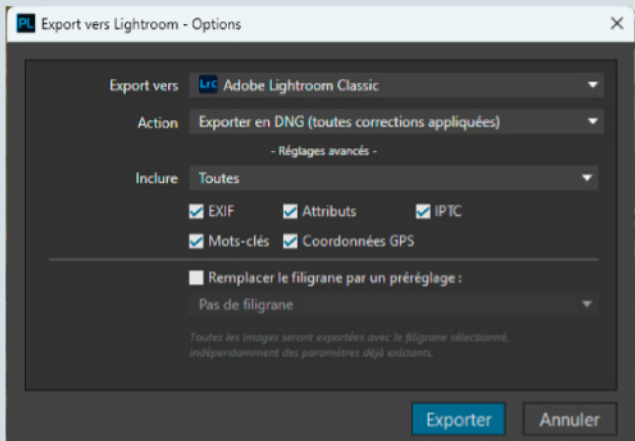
PL Export vers Lightroom - Options

Export vers Lrc Adobe Lightroom Classic

Action Exporter en DNG (toutes corrections appliquées)

- Réglages avancés -

Inclure Toutes

EXIF Attributs IPTC

Mots-clés Coordonnées GPS

Remplacer le filigrane par un préréglage :

Pas de filigrane

Toutes les images seront exportées avec le filigrane sélectionné, indépendamment des paramètres déjà existants.

Exporter Annuler